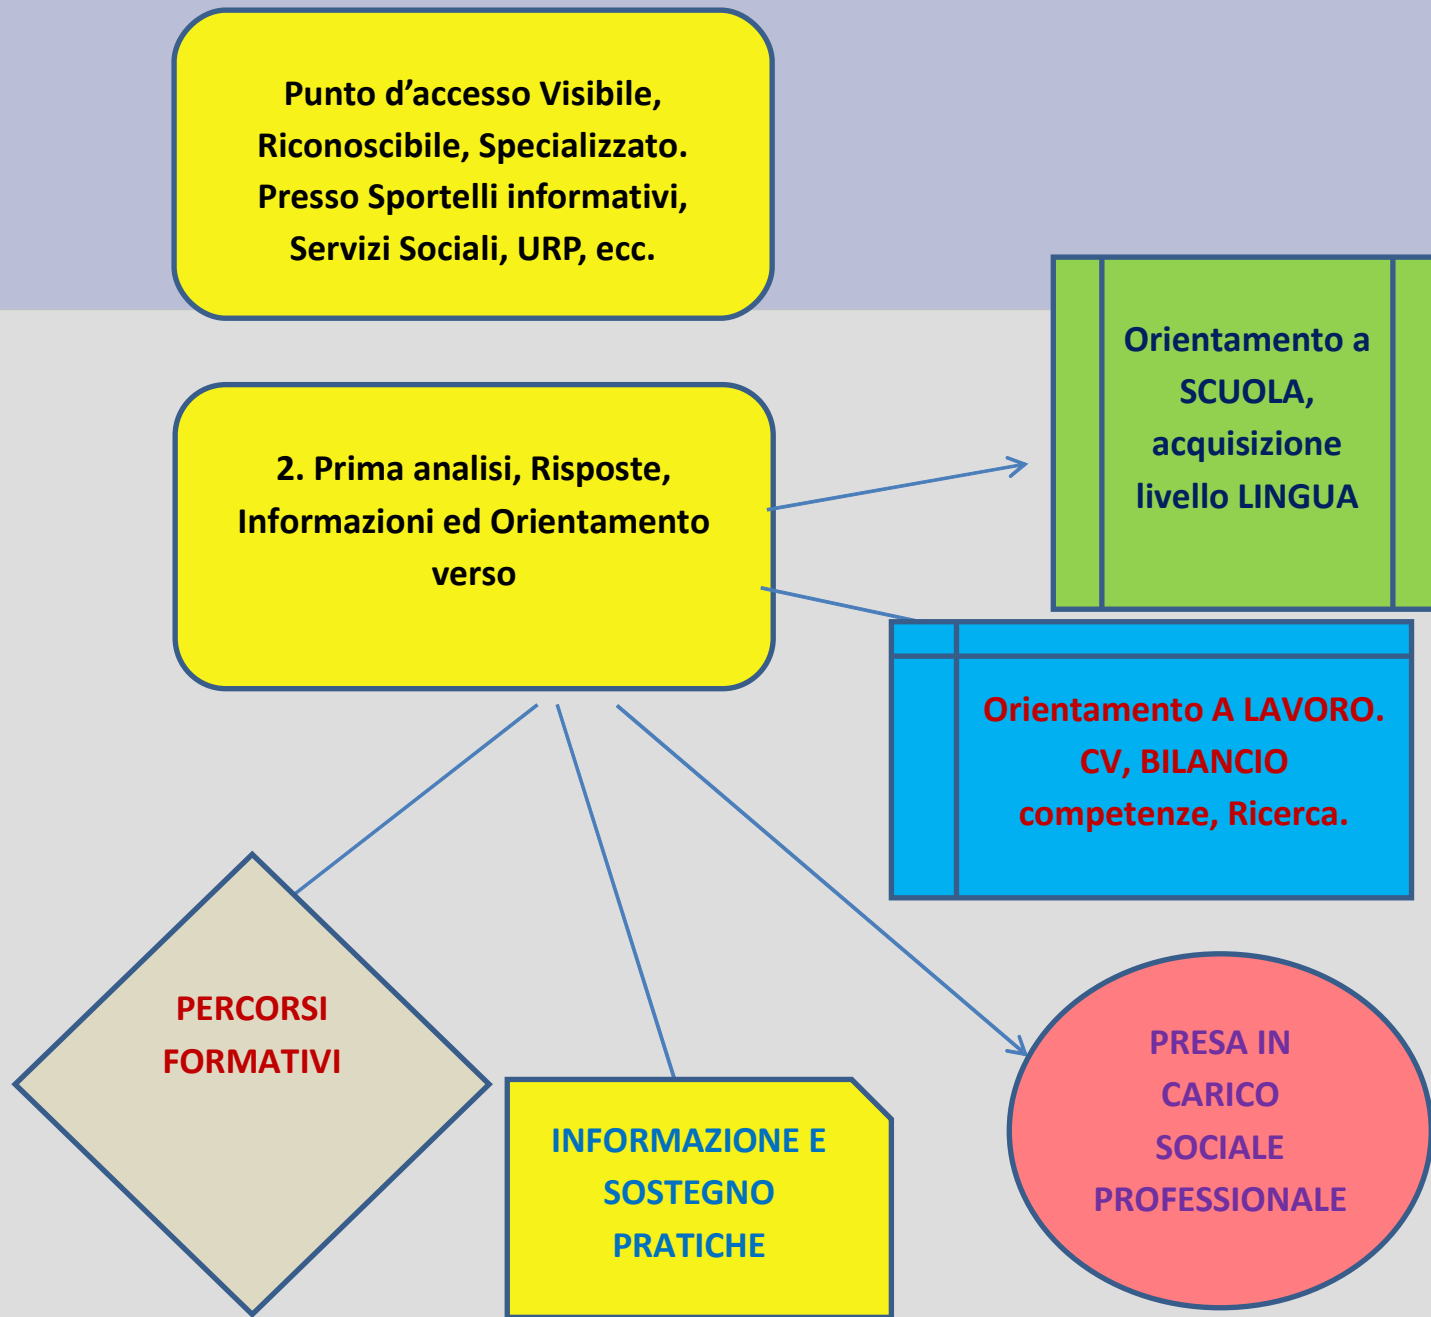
Punto d’accesso Visibile, Riconoscibile, Specializzato. Presso Sportelli informativi, Servizi Sociali, URP, ecc.

2. Prima analisi, Risposte, Informazioni ed Orientamento verso

Orientamento a SCUOLA, acquisizione livello LINGUA

Orientamento A LAVORO. CV, BILANCIO competenze, Ricerca.

PERCORSI FORMATIVI

INFORMAZIONE E SOSTEGNO PRATICHE

PRESA IN CARICO SOCIALE PROFESSIONALE